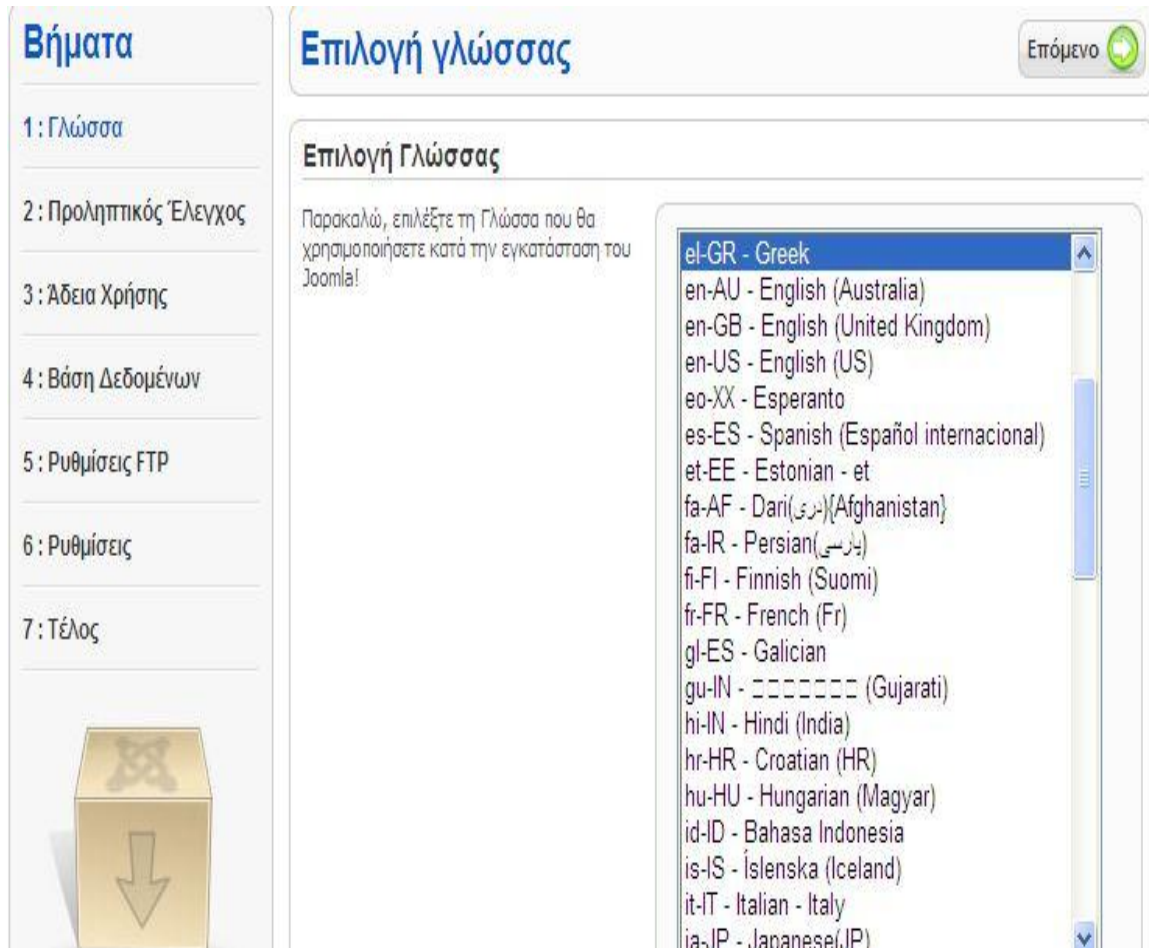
Βήματα

1 : Γλώσσα

2 : Προληπτικός Έλεγχος

3 : Άδεια Χρήσης

4 : Βάση Δεδομένων

5 : Ρυθμίσεις FTP

6 : Ρυθμίσεις

7 : Τέλος

Επιλογή γλώσσας

Επόμενο

Επιλογή Γλώσσας

Παρακαλώ, επιλέξτε τη Γλώσσα που θα χρησιμοποιήσετε κατά την εγκατάσταση του Joomla!

el-GR - Greek
en-AU - English (Australia)
en-GB - English (United Kingdom)
en-US - English (US)
eo-XX - Esperanto
es-ES - Spanish (Español internacional)
et-EE - Estonian - et
fa-AF - Dari(دری){Afghanistan}
fa-IR - Persian(پارسی)
fi-FI - Finnish (Suomi)
fr-FR - French (Fr)
gl-ES - Galician
gu-IN - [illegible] (Gujarati)
hi-IN - Hindi (India)
hr-HR - Croatian (HR)
hu-HU - Hungarian (Magyar)
id-ID - Bahasa Indonesia
is-IS - Íslenska (Iceland)
it-IT - Italian - Italy
ja-JP - Japanese(JP)